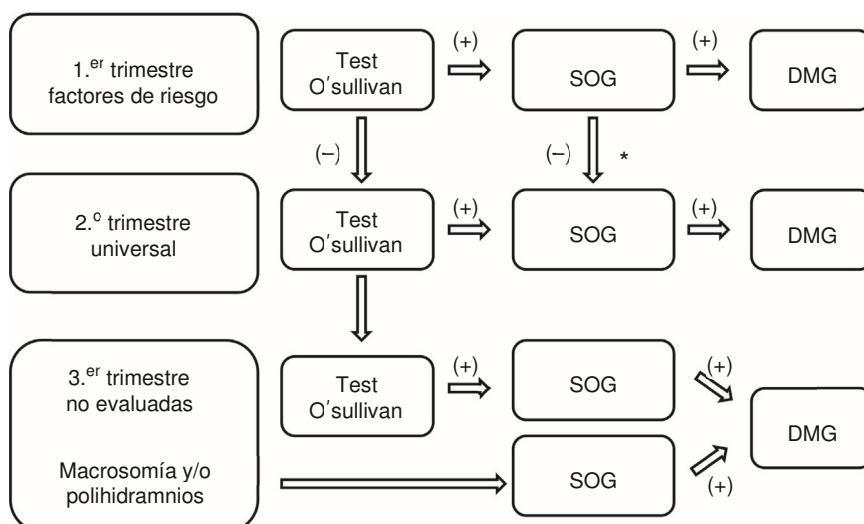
1.$^{er}$ trimestre factores de riesgo

Test O´sullivan

(+)

SOG

(+)

DMG

(−)

(−)

*

2.$^{o}$ trimestre universal

Test O´sullivan

(+)

SOG

(+)

DMG

3.$^{er}$ trimestre no evaluadas

Test O´sullivan

(+)

SOG

(+)

DMG

Macrosomía y/o polihidramnios

SOG

(+)